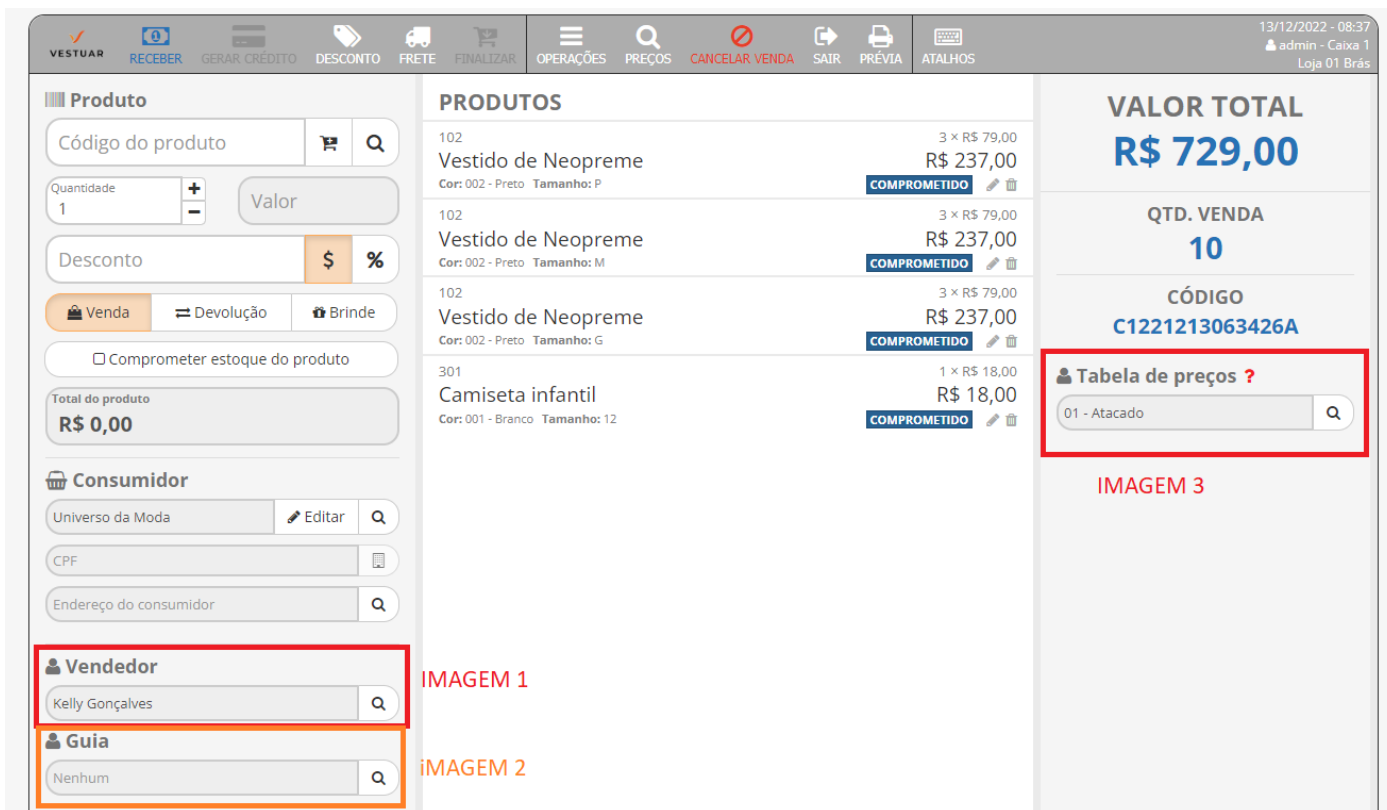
VESTUAR RECEBER GERAR CRÉDITO DESCONTO FRETE FINALIZAR OPERAÇÕES PREÇOS CANCELAR VENDA SAIR PRÉVIA ATALHOS

13/12/2022 - 08:37
admin - Caixa 1
Loja 01 Brás

Produto

Código do produto

Quantidade
1

Valor

Desconto $ %

Venda Devolução Brinde

Comprometer estoque do produto

Total do produto
R$ 0,00

Consumidor

Universo da Moda Editar

CPF

Endereço do consumidor

Vendedor

Kelly Gonçalves

Guia

Nenhum

PRODUTOS

102
Vestido de Neopreme
Cor: 002 - Preto Tamanho: P
3 × R$ 79,00
R$ 237,00
COMPROMETIDO

102
Vestido de Neopreme
Cor: 002 - Preto Tamanho: M
3 × R$ 79,00
R$ 237,00
COMPROMETIDO

102
Vestido de Neopreme
Cor: 002 - Preto Tamanho: G
3 × R$ 79,00
R$ 237,00
COMPROMETIDO

301
Camiseta infantil
Cor: 001 - Branco Tamanho: 12
1 × R$ 18,00
R$ 18,00
COMPROMETIDO

IMAGEM 1

iMAGEM 2

VALOR TOTAL
R$ 729,00

QTD. VENDA
10

CÓDIGO
C1221213063426A

Tabela de preços ?

01 - Atacado

IMAGEM 3